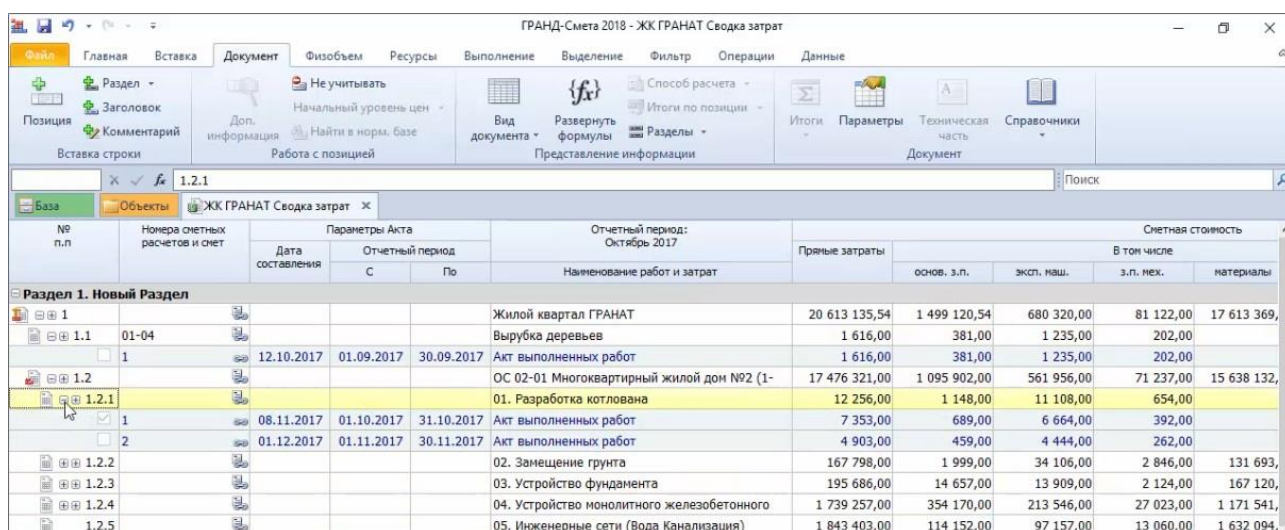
ГРАНД-Смета 2018 - ЖК ГРАНАТ Сводка затрат

Файл Главная Вставка Документ Физобъем Ресурсы Выполнение Выделение Фильтр Операции Данные

Позиция Раздел Заголовок Комментарий Вставка строки
Доп. информация Не учитывать Начальный уровень цен Найти в норм. базе Работа с позицией
Вид документа Развернуть формулы Способ расчета Итоги по позиции Разделы Представление информации
Итоги Параметры Техническая часть Справочники Документ

1.2.1
Поиск

База Объекты ЖК ГРАНАТ Сводка затрат

| № п.п | Номера сметных расчетов и смет | Дата составления | Отчетный период С | Отчетный период По | Отчетный период: Октябрь 2017 Наименование работ и затрат | Прямые затраты | основ. з.п. | эксп. маш. | з.п. мех. | материалы |
|---|---|---|---|---|---|---|---|---|---|---|
| Раздел 1. Новый Раздел | | | | | | | | | | |
| 1 | | | | | Жилой квартал ГРАНАТ | 20 613 135,54 | 1 499 120,54 | 680 320,00 | 81 122,00 | 17 613 369, |
| 1.1 | 01-04 | | | | Вырубка деревьев | 1 616,00 | 381,00 | 1 235,00 | 202,00 | |
| | 1 | 12.10.2017 | 01.09.2017 | 30.09.2017 | Акт выполненных работ | 1 616,00 | 381,00 | 1 235,00 | 202,00 | |
| 1.2 | | | | | ОС 02-01 Многоквартирный жилой дом №2 (1- | 17 476 321,00 | 1 095 902,00 | 561 956,00 | 71 237,00 | 15 638 132, |
| 1.2.1 | | | | | 01. Разработка котлована | 12 256,00 | 1 148,00 | 11 108,00 | 654,00 | |
| | 1 | 08.11.2017 | 01.10.2017 | 31.10.2017 | Акт выполненных работ | 7 353,00 | 689,00 | 6 664,00 | 392,00 | |
| | 2 | 01.12.2017 | 01.11.2017 | 30.11.2017 | Акт выполненных работ | 4 903,00 | 459,00 | 4 444,00 | 262,00 | |
| 1.2.2 | | | | | 02. Замещение грунта | 167 798,00 | 1 999,00 | 34 106,00 | 2 846,00 | 131 693, |
| 1.2.3 | | | | | 03. Устройство фундамента | 195 686,00 | 14 657,00 | 13 909,00 | 2 124,00 | 167 120, |
| 1.2.4 | | | | | 04. Устройство монолитного железобетонного | 1 739 257,00 | 354 170,00 | 213 546,00 | 27 023,00 | 1 171 541, |
| 1.2.5 | | | | | 05. Инженерные сети (Вода Канализация) | 1 843 403,00 | 114 152,00 | 97 157,00 | 13 060,00 | 1 632 094, |

Сметная стоимость
В том числе